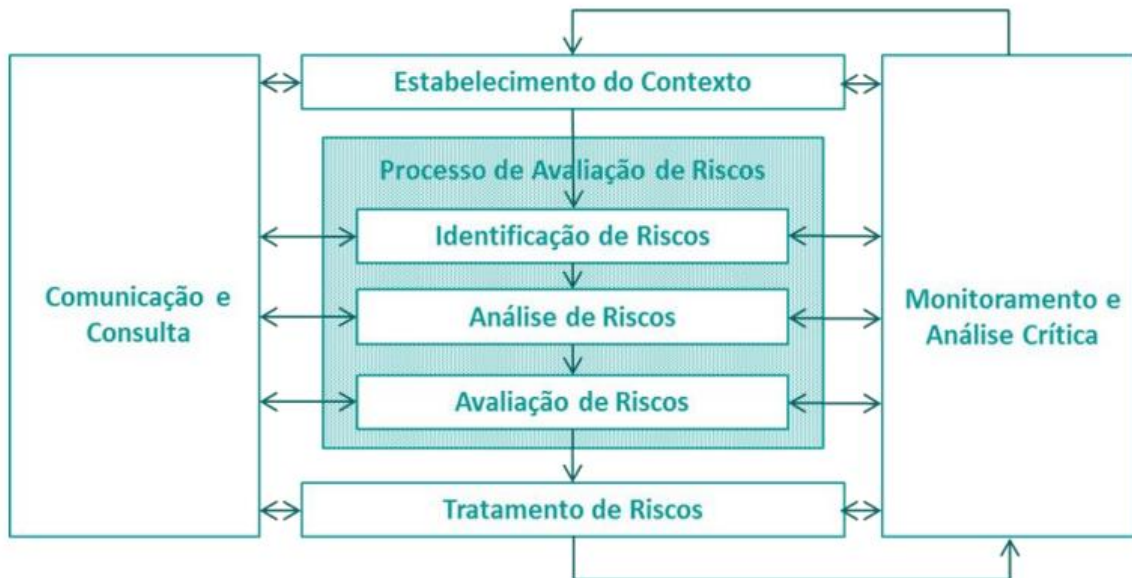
Estabelecimento do Contexto

Processo de Avaliação de Riscos

Identificação de Riscos

Análise de Riscos

Avaliação de Riscos

Tratamento de Riscos

Comunicação e Consulta

Monitoramento e Análise Crítica